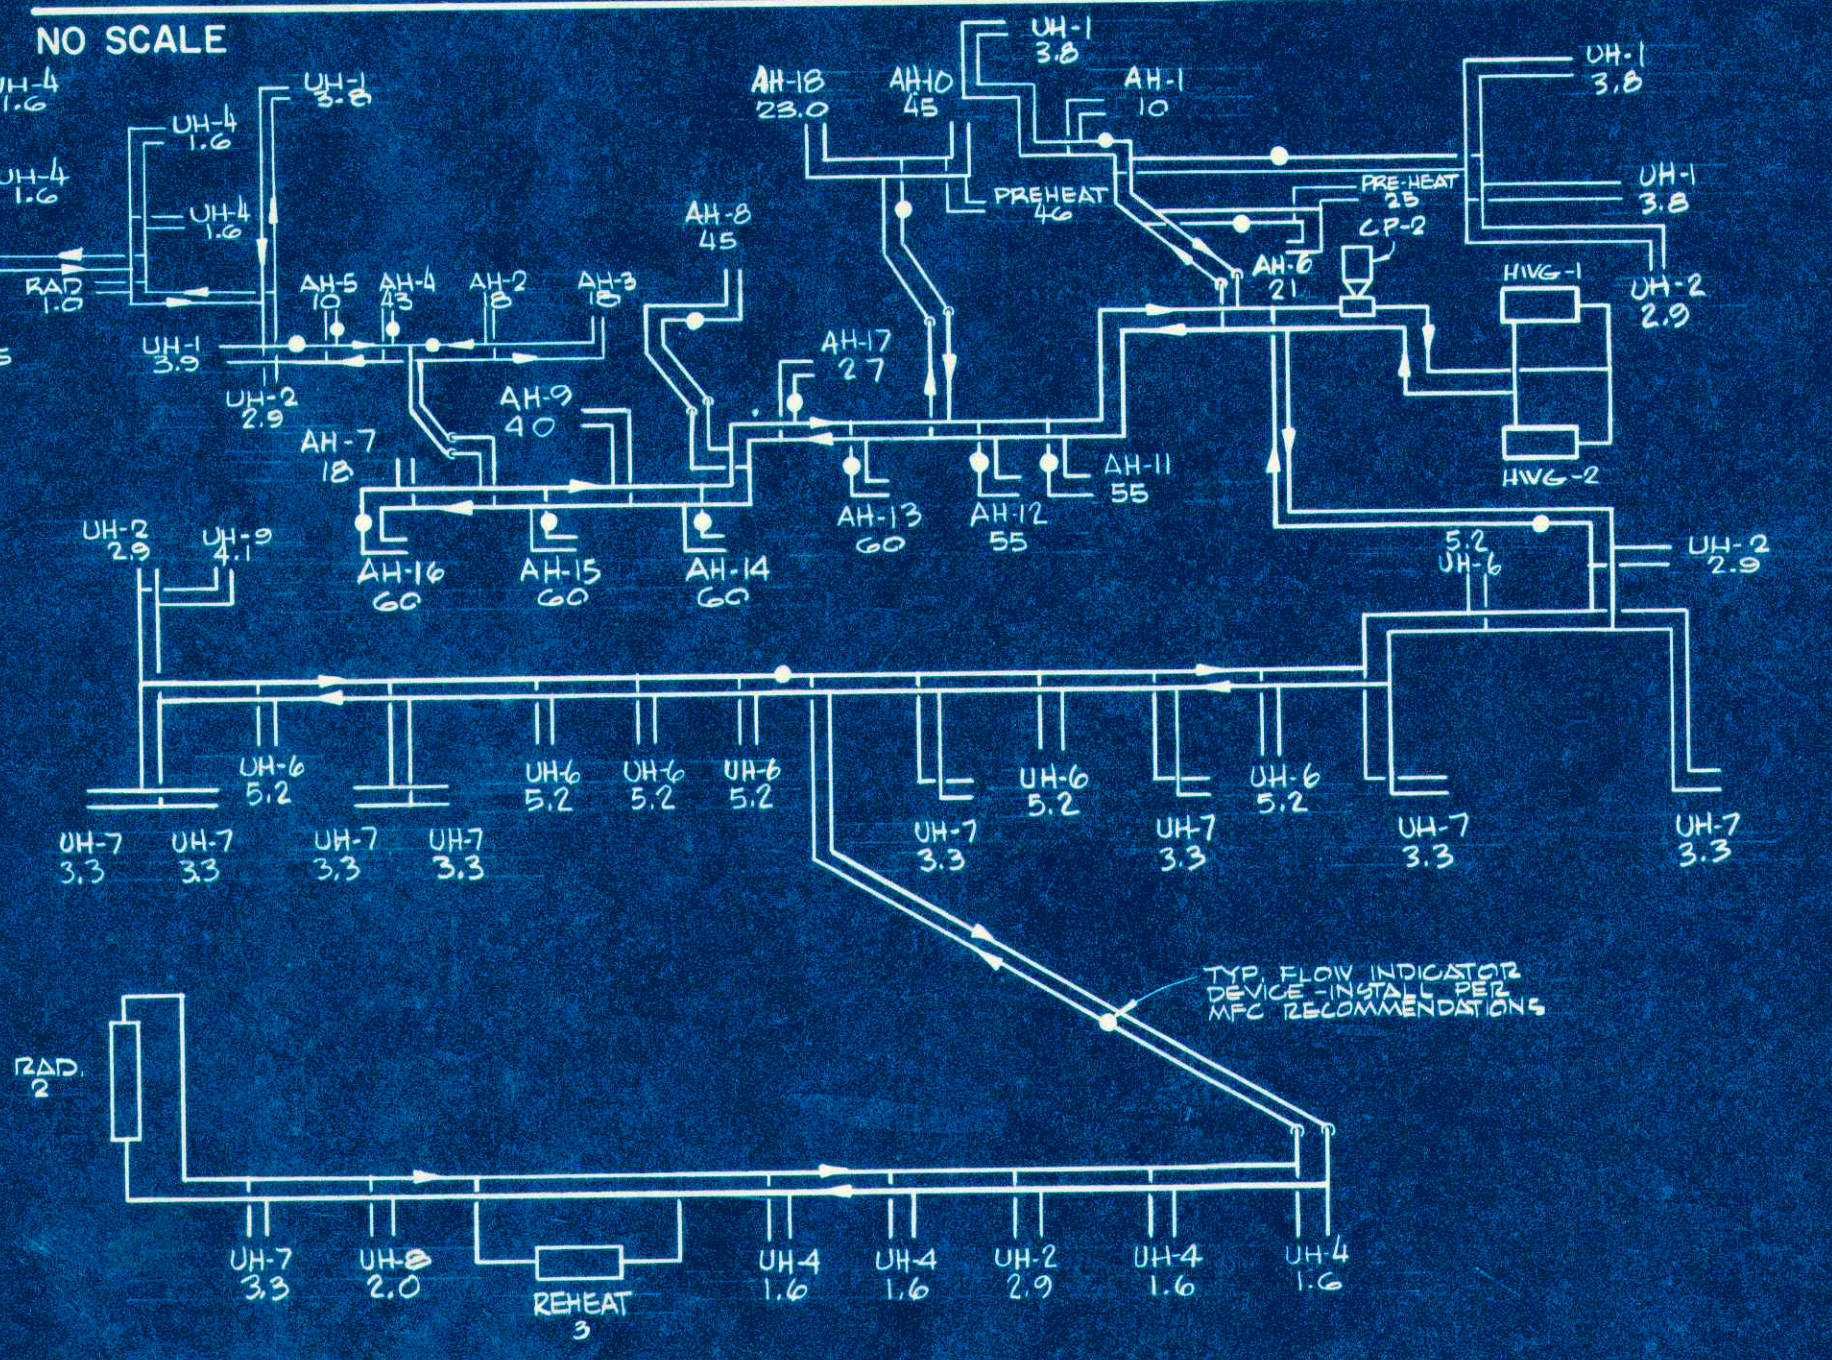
NO SCALE

UH-4
1.6

UH-4
1.6

UH-4
1.6

UH-1
3.8

UH-4
1.6

UH-4
1.6

RAD
1.0

UH-1
3.9

UH-2
2.9

AH-5
10

AH-4
43

AH-2
18

AH-3
18

AH-7
18

AH-9
40

AH-8
45

AH-18
23.0

AH-10
45

PREHEAT
46

UH-1
3.8

AH-1
10

PRE-HEAT
25

CP-2

AH-6
21

UH-1
3.8

UH-1
3.8

UH-2
2.9

HWG-1

HWG-2

AH-17
27

AH-11
55

AH-13
60

AH-12
55

AH-16
60

AH-15
60

AH-14
60

UH-2
2.9

UH-9
4.1

5.2
UH-6

UH-2
2.9

UH-6
5.2

UH-6
5.2

UH-6
5.2

UH-6
5.2

UH-6
5.2

UH-6
5.2

UH-7
3.3

UH-7
3.3

UH-7
3.3

UH-7
3.3

UH-7
3.3

UH-7
3.3

UH-7
3.3

UH-7
3.3

TYP. FLOW INDICATOR DEVICE -INSTALL PER MFC RECOMMENDATIONS

RAD.
2

UH-7
3.3

UH-8
2.0

REHEAT
3

UH-4
1.6

UH-4
1.6

UH-2
2.9

UH-4
1.6

UH-4
1.6